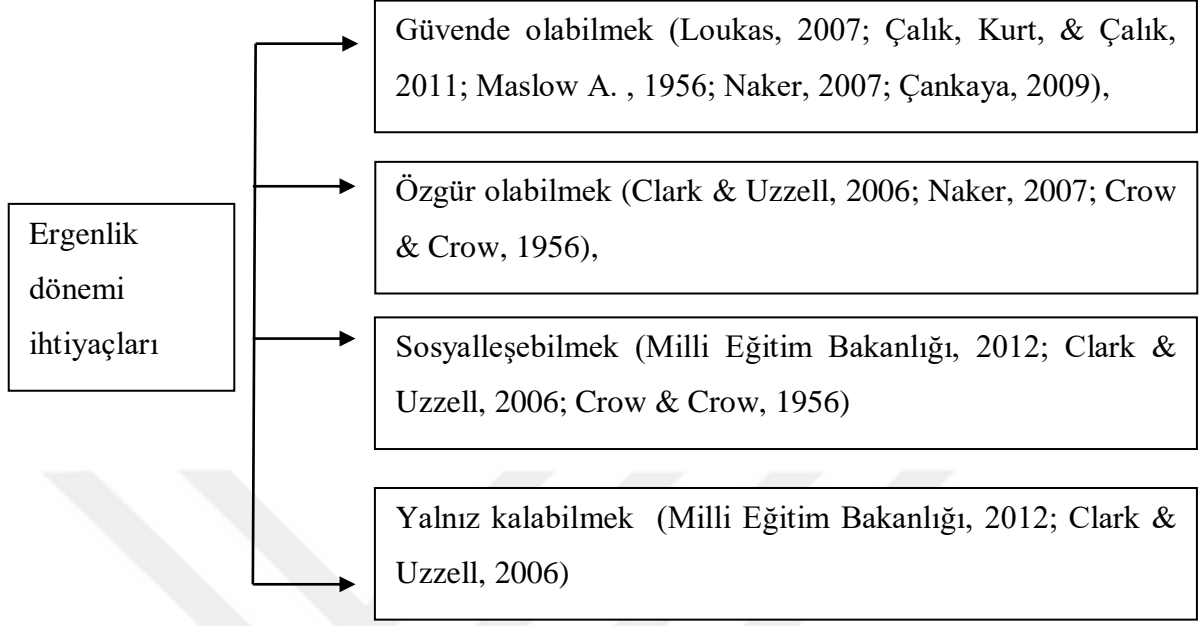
Ergenlik dönemi ihtiyaçları

Güvende olabilmek (Loukas, 2007; Çalık, Kurt, & Çalık, 2011; Maslow A. , 1956; Naker, 2007; Çankaya, 2009),

Özgür olabilmek (Clark & Uzzell, 2006; Naker, 2007; Crow & Crow, 1956),

Sosyalleşebilmek (Milli Eğitim Bakanlığı, 2012; Clark & Uzzell, 2006; Crow & Crow, 1956)

Yalnız kalabilmek (Milli Eğitim Bakanlığı, 2012; Clark & Uzzell, 2006)